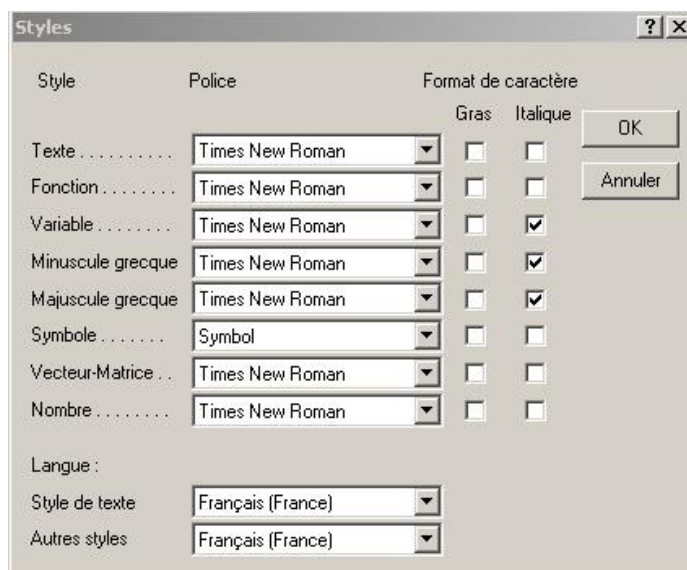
Styles ? X

| Style | Police | Gras | Italique |
|---|---|---|---|
| Texte . . . . . . . . . . | Times New Roman | ☐ | ☐ |
| Fonction . . . . . . . . | Times New Roman | ☐ | ☐ |
| Variable . . . . . . . . | Times New Roman | ☐ | ☑ |
| Minuscule grecque | Times New Roman | ☐ | ☑ |
| Majuscule grecque | Times New Roman | ☐ | ☑ |
| Symbole . . . . . . . | Symbol | ☐ | ☐ |
| Vecteur-Matrice . . | Times New Roman | ☐ | ☐ |
| Nombre . . . . . . . . | Times New Roman | ☐ | ☐ |

Format de caractère

OK

Annuler

Langue :

Style de texte Français (France)

Autres styles Français (France)